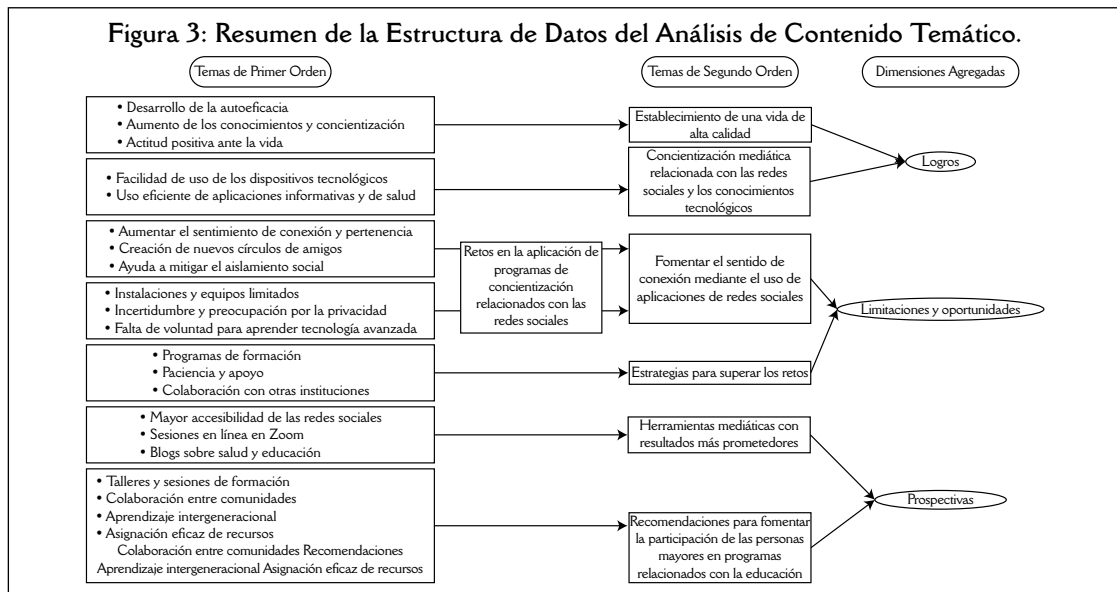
Figura 3: Resumen de la Estructura de Datos del Análisis de Contenido Temático.

Temas de Primer Orden

Temas de Segundo Orden

Dimensiones Agregadas

• Desarrollo de la autoeficacia
• Aumento de los conocimientos y concientización
• Actitud positiva ante la vida

Establecimiento de una vida de alta calidad

• Facilidad de uso de los dispositivos tecnológicos
• Uso eficiente de aplicaciones informativas y de salud

Concientización mediática relacionada con las redes sociales y los conocimientos tecnológicos

Logros

• Aumentar el sentimiento de conexión y pertenencia
• Creación de nuevos círculos de amigos
• Ayuda a mitigar el aislamiento social

Retos en la aplicación de programas de concientización relacionados con las redes sociales

Fomentar el sentido de conexión mediante el uso de aplicaciones de redes sociales

• Instalaciones y equipos limitados
• Incertidumbre y preocupación por la privacidad
• Falta de voluntad para aprender tecnología avanzada

Limitaciones y oportunidades

• Programas de formación
• Paciencia y apoyo
• Colaboración con otras instituciones

Estrategias para superar los retos

• Mayor accesibilidad de las redes sociales
• Sesiones en línea en Zoom
• Blogs sobre salud y educación

Herramientas mediáticas con resultados más prometedores

Prospectivas

• Talleres y sesiones de formación
• Colaboración entre comunidades
• Aprendizaje intergeneracional
• Asignación eficaz de recursos
Colaboración entre comunidades Recomendaciones
Aprendizaje intergeneracional Asignación eficaz de recursos

Recomendaciones para fomentar la participación de las personas mayores en programas relacionados con la educación